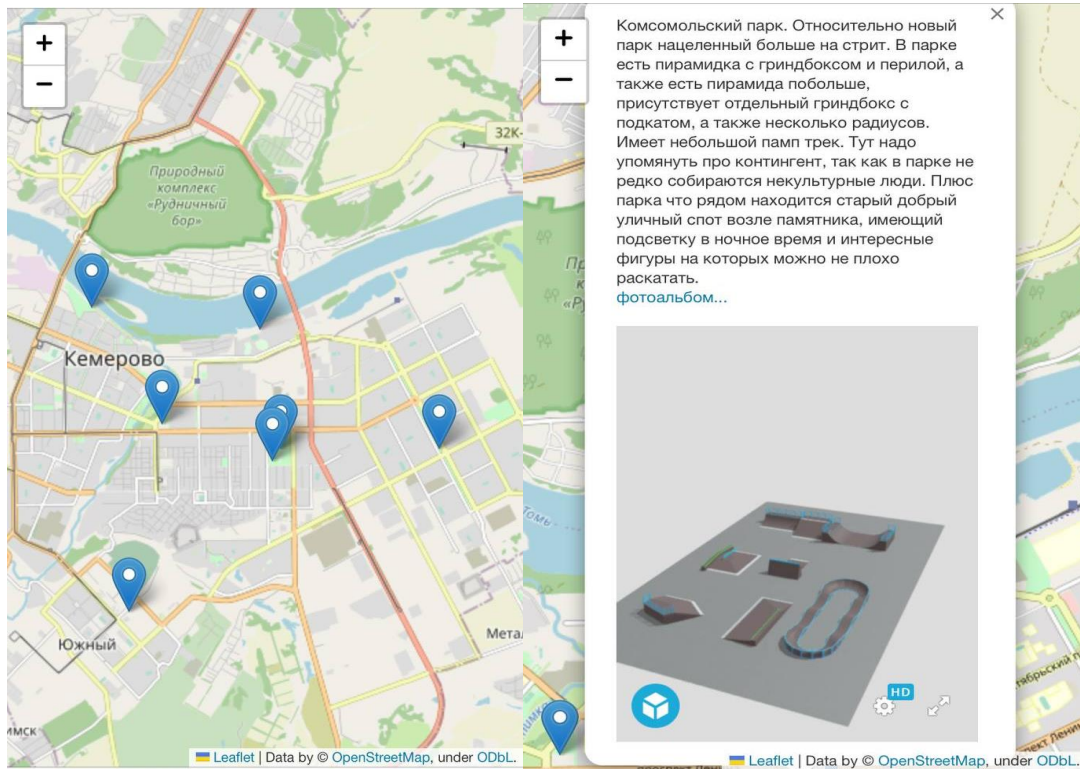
+
−
32К-
Природный комплекс «Рудничный бор»
Кемерово
Южный
Мета
мск
Leaflet | Data by © OpenStreetMap, under ODbL.

+
−
×
Комсомольский парк. Относительно новый парк нацеленный больше на стрит. В парке есть пирамидка с гриндбоксом и перилой, а также есть пирамида побольше, присутствует отдельный гриндбокс с подкатом, а также несколько радиусов. Имеет небольшой памп трек. Тут надо упомянуть про контингент, так как в парке не редко собираются некультурные люди. Плюс парка что рядом находится старый добрый уличный спот возле памятника, имеющий подсветку в ночное время и интересные фигуры на которых можно не плохо раскатать.
фотоальбом...
HD
Пр
«Ру
Томь
Leaflet | Data by © OpenStreetMap, under ODbL.